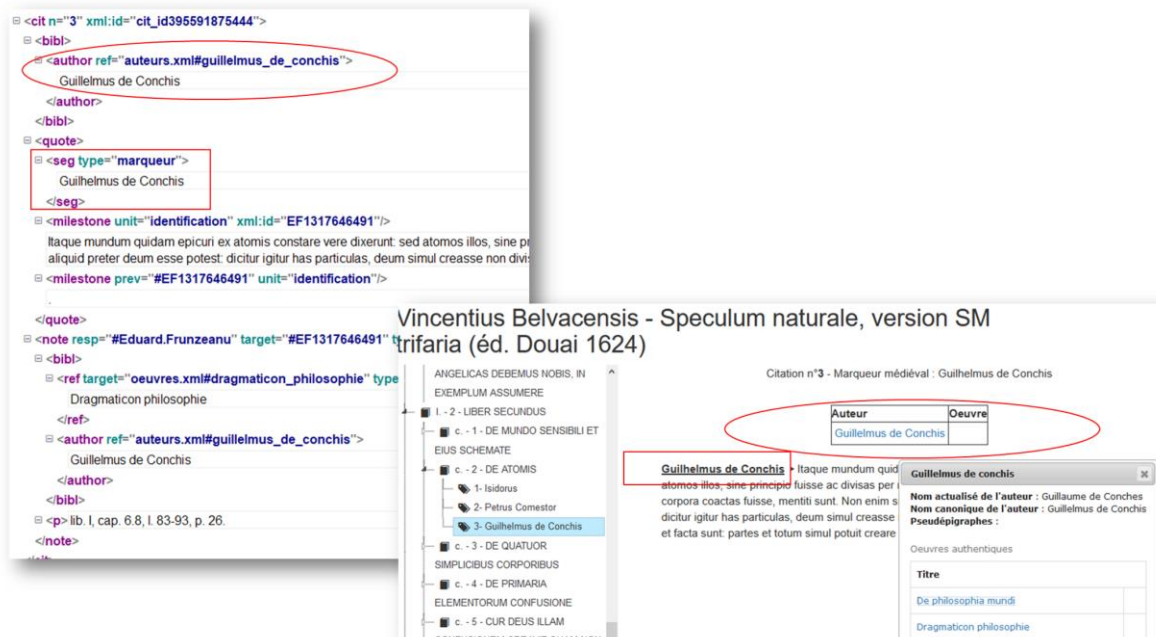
⊟ <cit n="3" xml:id="cit_id395591875444">
⊟ <bibl>
⊟ <author ref="auteurs.xml#guillelmus_de_conchis">
Guillelmus de Conchis
</author>
</bibl>
⊟ <quote>
⊟ <seg type="marqueur">
Guilhelmus de Conchis
</seg>
⊟ <milestone unit="identification" xml:id="EF1317646491"/>
Itaque mundum quidam epicuri ex atomis constare vere dixerunt: sed atomos illos, sine pr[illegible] aliquid preter deum esse potest: dicitur igitur has particulas, deum simul creasse non divis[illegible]
⊟ <milestone prev="#EF1317646491" unit="identification"/>
.
</quote>
⊟ <note resp="#Eduard.Frunzeanu" target="#EF1317646491" t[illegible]
⊟ <bibl>
⊟ <ref target="oeuvres.xml#dragmaticon_philosophie" type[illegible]
Dragmaticon philosophie
</ref>
⊟ <author ref="auteurs.xml#guillelmus_de_conchis">
Guillelmus de Conchis
</author>
</bibl>
⊟ <p> lib. I, cap. 6.8, l. 83-93, p. 26.
</note>

Vincentius Belvacensis - Speculum naturale, version SM trifaria (éd. Douai 1624)

ANGELICAS DEBEMUS NOBIS, IN EXEMPLUM ASSUMERE
l. - 2 - LIBER SECUNDUS
c. - 1 - DE MUNDO SENSIBILI ET EIUS SCHEMATE
c. - 2 - DE ATOMIS
1- Isidorus
2- Petrus Comestor
3- Guilhelmus de Conchis
c. - 3 - DE QUATUOR SIMPLICIBUS CORPORIBUS
c. - 4 - DE PRIMARIA ELEMENTORUM CONFUSIONE
c. - 5 - CUR DEUS ILLAM

Citation n°3 - Marqueur médiéval : Guilhelmus de Conchis

| Auteur | Oeuvre |
|---|---|
| Guillelmus de Conchis | |

Guilhelmus de Conchis ▸ Itaque mundum quid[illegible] atomos illos, sine principio fuisse ac divisas per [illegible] corpora coactas fuisse, mentiti sunt. Non enim s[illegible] dicitur igitur has particulas, deum simul creasse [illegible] et facta sunt: partes et totum simul potuit creare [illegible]

Guillelmus de conchis ×
Nom actualisé de l'auteur : Guillaume de Conches
Nom canonique de l'auteur : Guillelmus de Conchis
Pseudépigraphes :
Oeuvres authentiques
Titre
De philosophia mundi
Dragmaticon philosophie